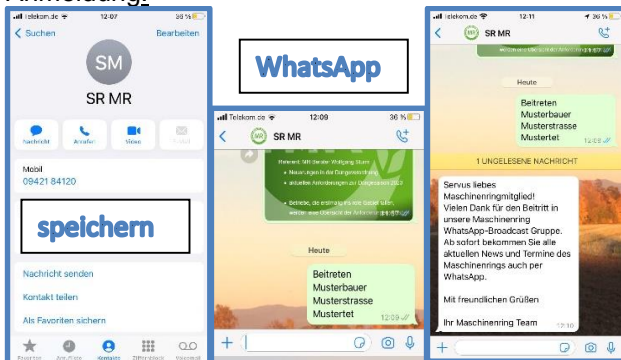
Anmeldung:

Telekom.de 12:07 36 %
Suchen Bearbeiten
SM
SR MR
Nachricht Anrufen Video E-Mail
Mobil
09421 84120
speichern
Nachricht senden
Kontakt teilen
Als Favoriten sichern
Favoriten Anrufliste Kontakte Ziffernblock Voicemail

WhatsApp

Telekom.de 12:09 36 %
SR MR
Referent: MR-Berater Wolfgang Sturm
• Neuerungen in der Düngeverordnung
• aktuelle Anforderungen zur Düngeverordnung 2020
• Betriebe, die erstmalig ein Seite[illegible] sollen, werden einen Überblick der Anforderungen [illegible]
Heute
Beitreten
Musterbauer
Musterstrasse
Mustertet 12:09

Telekom.de 12:11 36 %
SR MR
Heute
Beitreten
Musterbauer
Musterstrasse
Mustertet 12:09
1 UNGELESENE NACHRICHT
Servus liebes Maschinenringmitglied!
Vielen Dank für den Beitritt in unsere Maschinenring WhatsApp-Broadcast Gruppe. Ab sofort bekommen Sie alle aktuellen News und Termine des Maschinenrings auch per WhatsApp.

Mit freundlichen Grüßen

Ihr Maschinenring Team 12:10